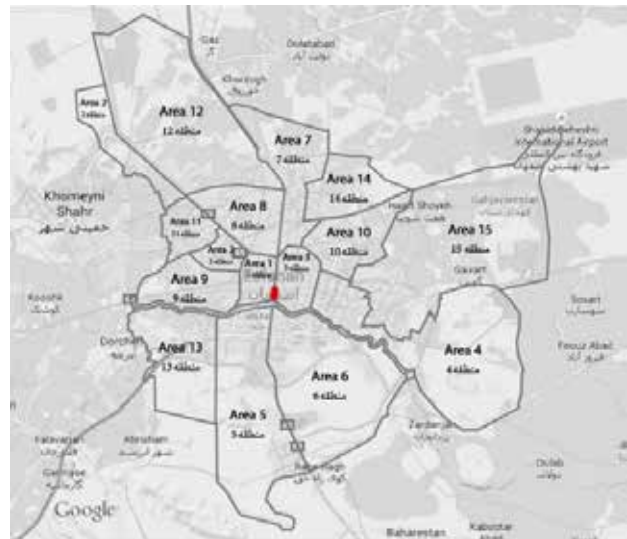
Gaz

Dolatabad
دولت آباد

Khorasgan

Area 7
7 منطقه

Area 12
12 منطقه

Area 7
7 منطقه

Shahid Beheshti International Airport
فرودگاه بین المللی شهید بهشتی

Area 14
14 منطقه

Khomeyni Shahr
خمینی شهر

Area 8
8 منطقه

Area 11
11 منطقه

Area 10
10 منطقه

Area 15
15 منطقه

Area 2
2 منطقه

Area 1
1 منطقه

Area 3
3 منطقه

Area 9
9 منطقه

Gavart

Soxart

Dorcheh

Area 13
13 منطقه

Area 4
4 منطقه

Feouz Abad

Area 6
6 منطقه

Area 5
5 منطقه

Abrisham

Zardanjan

Falavarjan

Dolab

Google

Baharestan

Kabutar